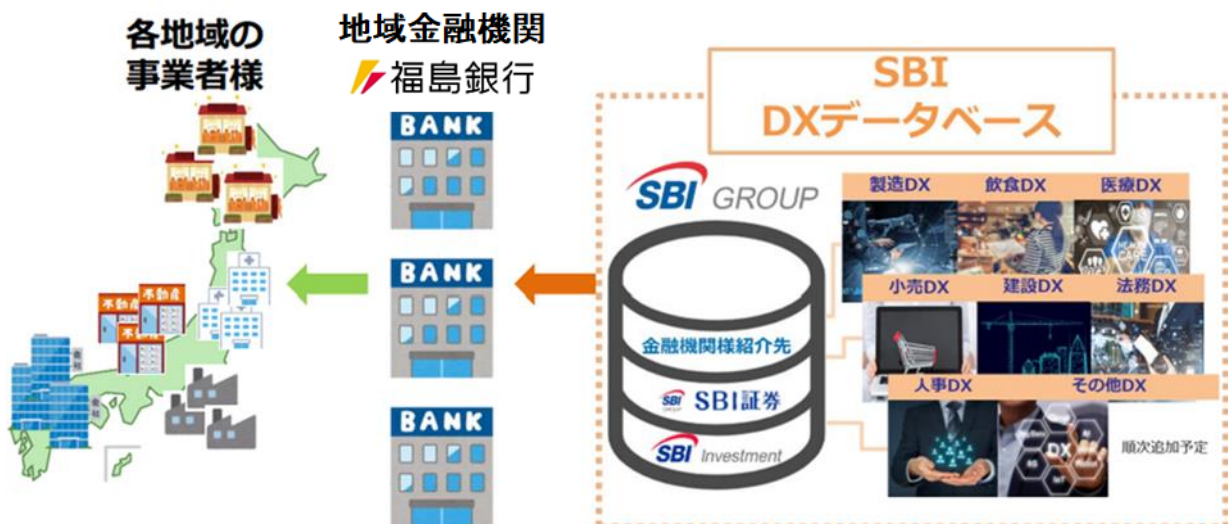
各地域の
事業者様

地域金融機関
福島銀行

BANK

BANK

BANK

SBI
DXデータベース

SBI GROUP

金融機関様紹介先

SBI証券

SBI Investment

製造DX
飲食DX
医療DX

小売DX
建設DX
法務DX

人事DX
その他DX

DX

順次追加予定

不動産
不動産
不動産